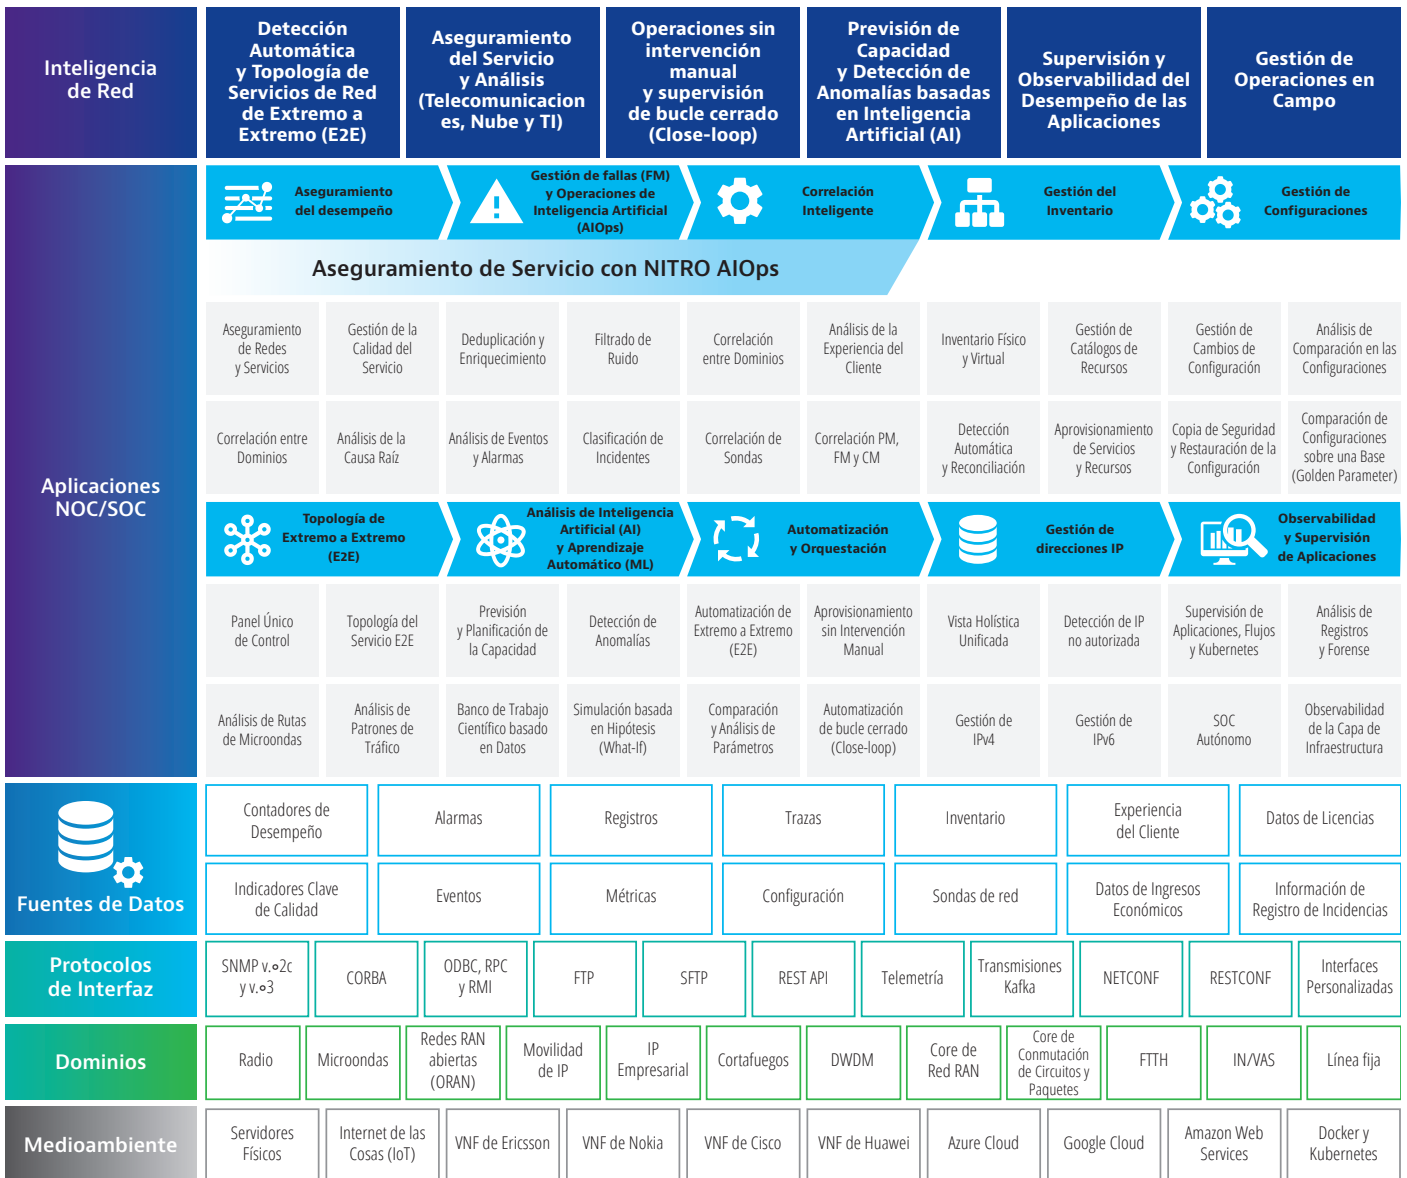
Inteligencia de Red

Detección Automática y Topología de Servicios de Red de Extremo a Extremo (E2E)

Aseguramiento del Servicio y Análisis (Telecomunicaciones, Nube y TI)

Operaciones sin intervención manual y supervisión de bucle cerrado (Close-loop)

Previsión de Capacidad y Detección de Anomalías basadas en Inteligencia Artificial (AI)

Supervisión y Observabilidad del Desempeño de las Aplicaciones

Gestión de Operaciones en Campo

Aplicaciones NOC/SOC

Aseguramiento del desempeño

Gestión de fallas (FM) y Operaciones de Inteligencia Artificial (AIOps)

Correlación Inteligente

Gestión del Inventario

Gestión de Configuraciones

Aseguramiento de Servicio con NITRO AIOps

| Aseguramiento de Redes y Servicios | Gestión de la Calidad del Servicio | Deduplicación y Enriquecimiento | Filtrado de Ruido | Correlación entre Dominios | Análisis de la Experiencia del Cliente | Inventario Físico y Virtual | Gestión de Catálogos de Recursos | Gestión de Cambios de Configuración | Análisis de Comparación en las Configuraciones |
|---|---|---|---|---|---|---|---|---|---|
| Correlación entre Dominios | Análisis de la Causa Raíz | Análisis de Eventos y Alarmas | Clasificación de Incidentes | Correlación de Sondas | Correlación PM, FM y CM | Detección Automática y Reconciliación | Aprovisionamiento de Servicios y Recursos | Copia de Seguridad y Restauración de la Configuración | Comparación de Configuraciones sobre una Base (Golden Parameter) |

Topología de Extremo a Extremo (E2E)

Análisis de Inteligencia Artificial (AI) y Aprendizaje Automático (ML)

Automatización y Orquestación

Gestión de direcciones IP

Observabilidad y Supervisión de Aplicaciones

| Panel Único de Control | Topología del Servicio E2E | Previsión y Planificación de la Capacidad | Detección de Anomalías | Automatización de Extremo a Extremo (E2E) | Aprovisionamiento sin Intervención Manual | Vista Holística Unificada | Detección de IP no autorizada | Supervisión de Aplicaciones, Flujos y Kubernetes | Análisis de Registros y Forense |
|---|---|---|---|---|---|---|---|---|---|
| Análisis de Rutas de Microondas | Análisis de Patrones de Tráfico | Banco de Trabajo Científico basado en Datos | Simulación basada en Hipótesis (What-If) | Comparación y Análisis de Parámetros | Automatización de bucle cerrado (Close-loop) | Gestión de IPv4 | Gestión de IPv6 | SOC Autónomo | Observabilidad de la Capa de Infraestructura |

Fuentes de Datos

| Contadores de Desempeño | Alarmas | Registros | Trazas | Inventario | Experiencia del Cliente | Datos de Licencias |
|---|---|---|---|---|---|---|
| Indicadores Clave de Calidad | Eventos | Métricas | Configuración | Sondas de red | Datos de Ingresos Económicos | Información de Registro de Incidencias |

Protocolos de Interfaz

| SNMP v.∘2c y v.∘3 | CORBA | ODBC, RPC y RMI | FTP | SFTP | REST API | Telemetría | Transmisiones Kafka | NETCONF | RESTCONF | Interfaces Personalizadas |
|---|---|---|---|---|---|---|---|---|---|---|

Dominios

| Radio | Microondas | Redes RAN abiertas (ORAN) | Movilidad de IP | IP Empresarial | Cortafuegos | DWDM | Core de Red RAN | Core de Conmutación de Circuitos y Paquetes | FTTH | IN/VAS | Línea fija |
|---|---|---|---|---|---|---|---|---|---|---|---|

Medioambiente

| Servidores Físicos | Internet de las Cosas (IoT) | VNF de Ericsson | VNF de Nokia | VNF de Cisco | VNF de Huawei | Azure Cloud | Google Cloud | Amazon Web Services | Docker y Kubernetes |
|---|---|---|---|---|---|---|---|---|---|